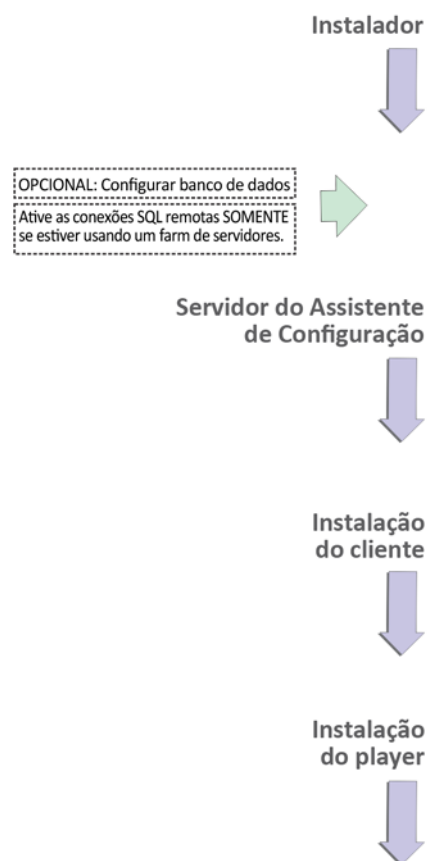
Instalador

OPCIONAL: Configurar banco de dados

Ative as conexões SQL remotas SOMENTE se estiver usando um farm de servidores.

Servidor do Assistente de Configuração

Instalação do cliente

Instalação do player